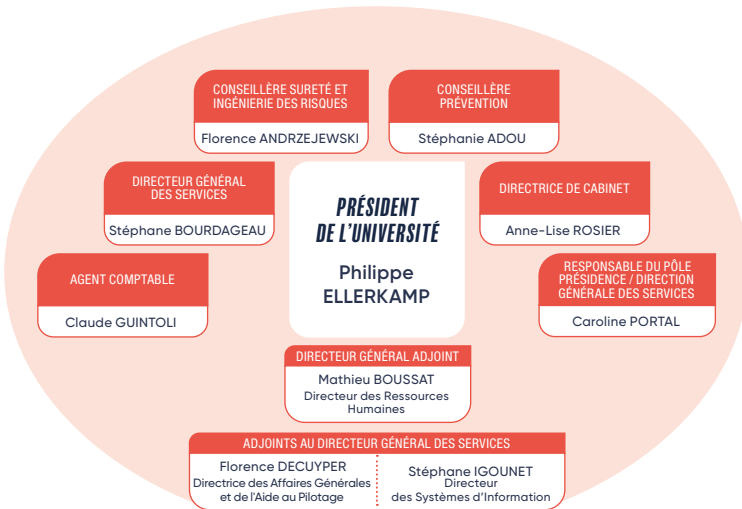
CONSEILLÈRE SURETÉ ET INGÉNIERIE DES RISQUES

Florence ANDRZEJEWSKI

CONSEILLÈRE PRÉVENTION

Stéphanie ADOU

DIRECTEUR GÉNÉRAL DES SERVICES

Stéphane BOURDAGEAU

PRÉSIDENT DE L'UNIVERSITÉ

Philippe ELLERKAMP

DIRECTRICE DE CABINET

Anne-Lise ROSIER

AGENT COMPTABLE

Claude GUINTOLI

RESPONSABLE DU PÔLE PRÉSIDENCE / DIRECTION GÉNÉRALE DES SERVICES

Caroline PORTAL

DIRECTEUR GÉNÉRAL ADJOINT

Mathieu BOUSSAT
Directeur des Ressources Humaines

ADJOINTS AU DIRECTEUR GÉNÉRAL DES SERVICES

Florence DECUYPER
Directrice des Affaires Générales et de l'Aide au Pilotage

Stéphane IGOUNET
Directeur des Systèmes d'Information